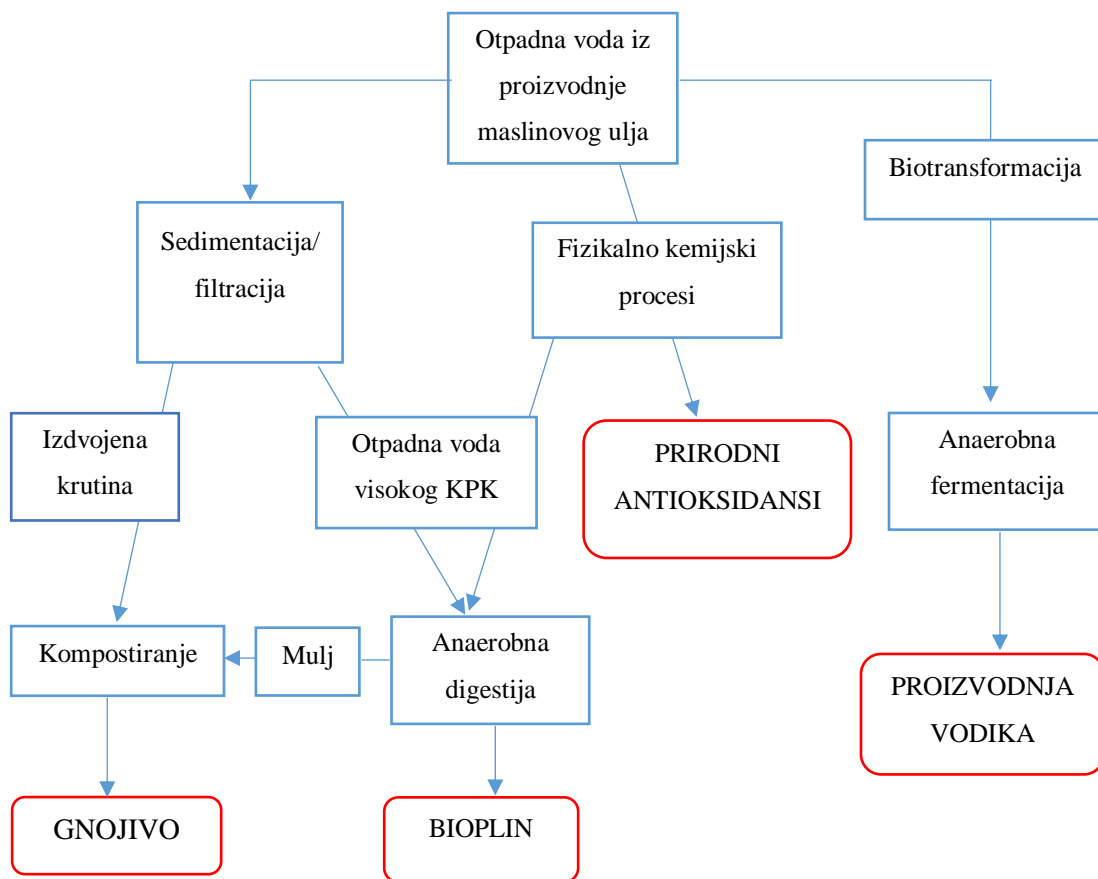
Otpadna voda iz proizvodnje maslinovog ulja

Sedimentacija/ filtracija

Fizikalno kemijski procesi

Biotransformacija

Izdvojena krutina

Otpadna voda visokog KPK

PRIRODNI ANTIOKSIDANSI

Anaerobna fermentacija

Kompostiranje

Mulj

Anaerobna digestija

PROIZVODNJA VODIKA

GNOJIVO

BIOPLIN